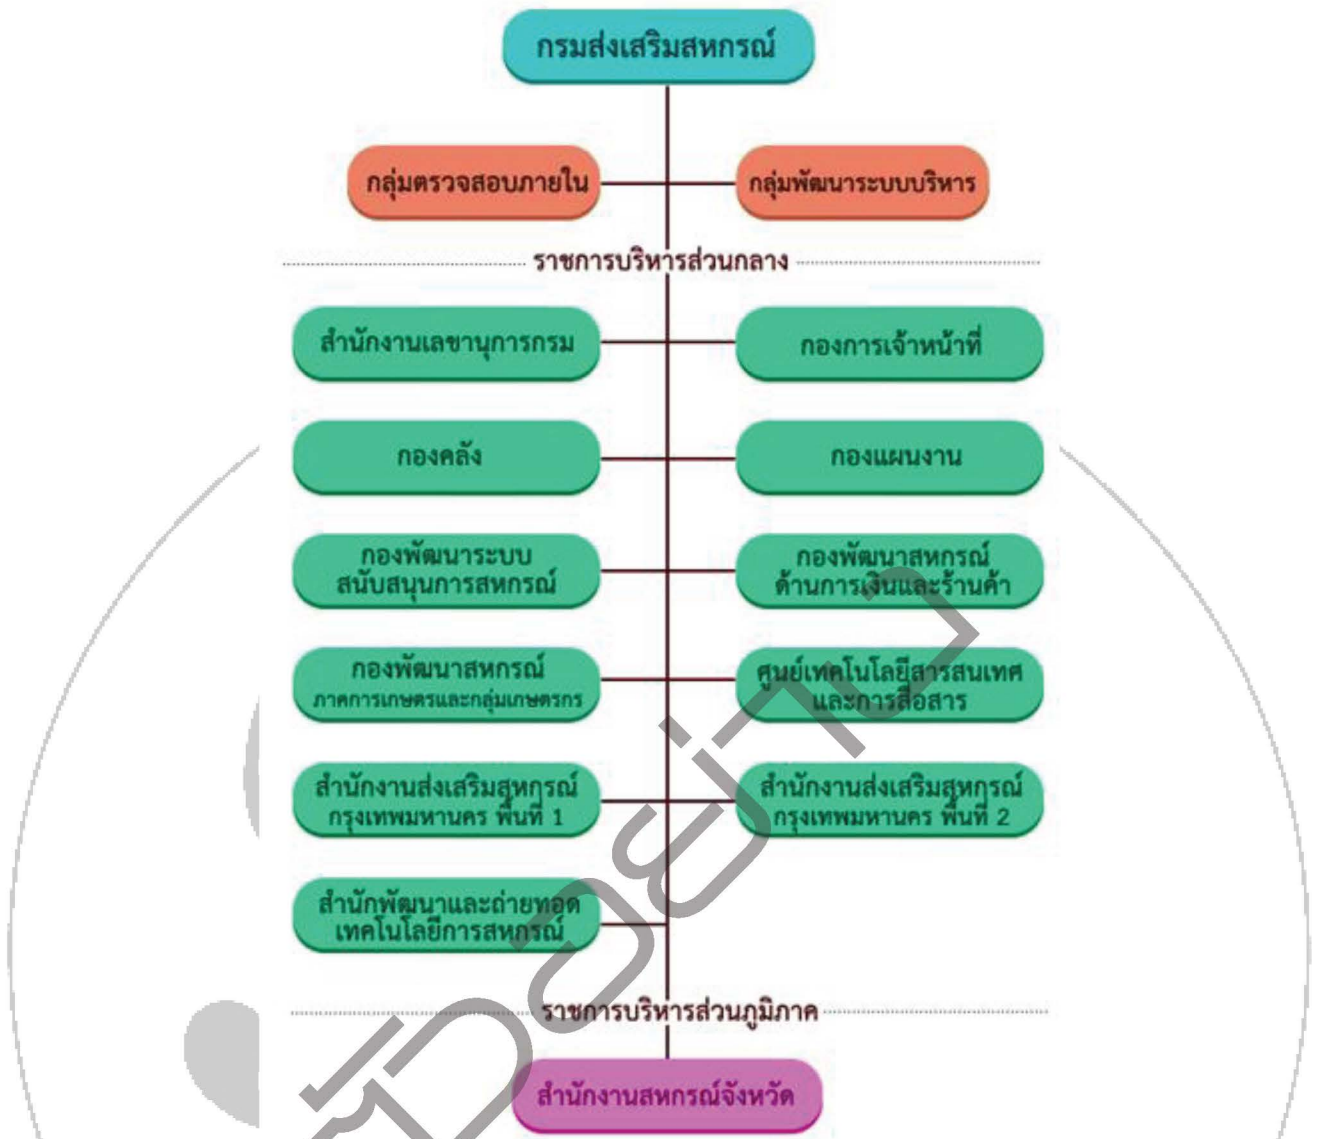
กรมส่งเสริมสหกรณ์

กลุ่มตรวจสอบภายใน

กลุ่มพัฒนาระบบบริหาร

ราชการบริหารส่วนกลาง

สำนักงานเลขานุการกรม

กองการเจ้าหน้าที่

กองคลัง

กองแผนงาน

กองพัฒนาระบบสนับสนุนการสหกรณ์

กองพัฒนาสหกรณ์ด้านการเงินและร้านค้า

กองพัฒนาสหกรณ์ภาคการเกษตรและกลุ่มเกษตรกร

ศูนย์เทคโนโลยีสารสนเทศและการสื่อสาร

สำนักงานส่งเสริมสหกรณ์กรุงเทพมหานคร พื้นที่ 1

สำนักงานส่งเสริมสหกรณ์กรุงเทพมหานคร พื้นที่ 2

สำนักพัฒนาและถ่ายทอดเทคโนโลยีการสหกรณ์

ราชการบริหารส่วนภูมิภาค

สำนักงานสหกรณ์จังหวัด

ตัวอย่าง